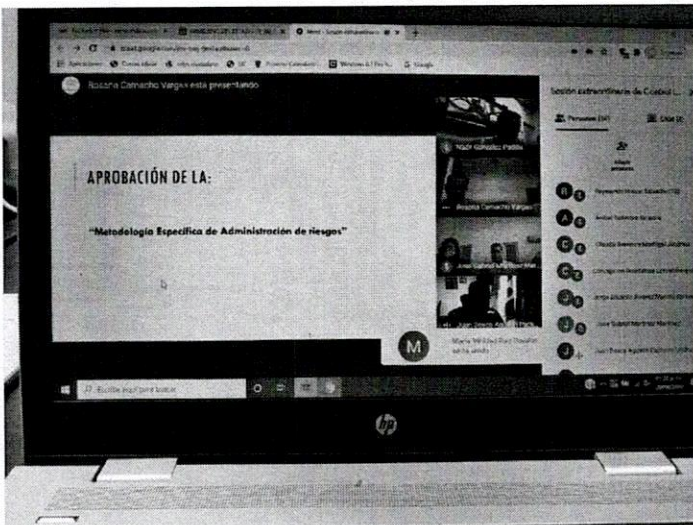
Rosana Camacho Vargas está presentando

APROBACIÓN DE LA:

"Metodología Específica de Administración de riesgos"

Sesión extraordinaria de Control ...

Personas

Chat

Yazir González Padilla

Rosana Camacho Vargas

M

María Milagros Ruiz Rosales se ha unido

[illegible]

Escribe aquí para buscar

hp